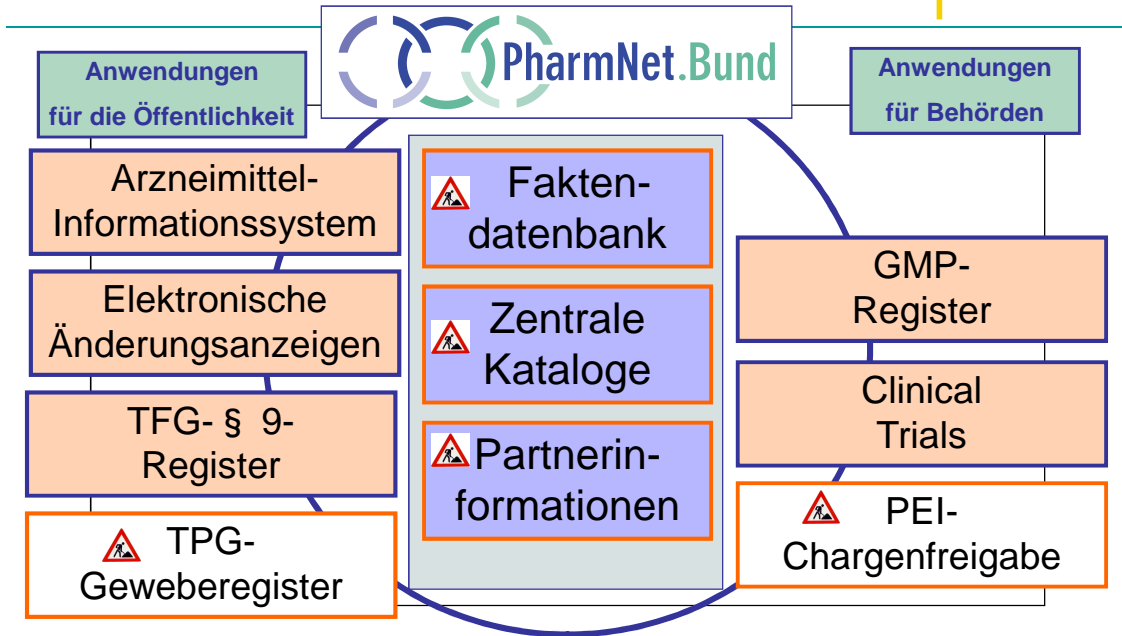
PharmNet.Bund

Anwendungen für die Öffentlichkeit

Arzneimittel-Informationssystem

Elektronische Änderungsanzeigen

TFG- § 9-Register

TPG-Geweberegister

Faktendatenbank

Zentrale Kataloge

Partnerinformationen

Anwendungen für Behörden

GMP-Register

Clinical Trials

PEI-Chargenfreigabe